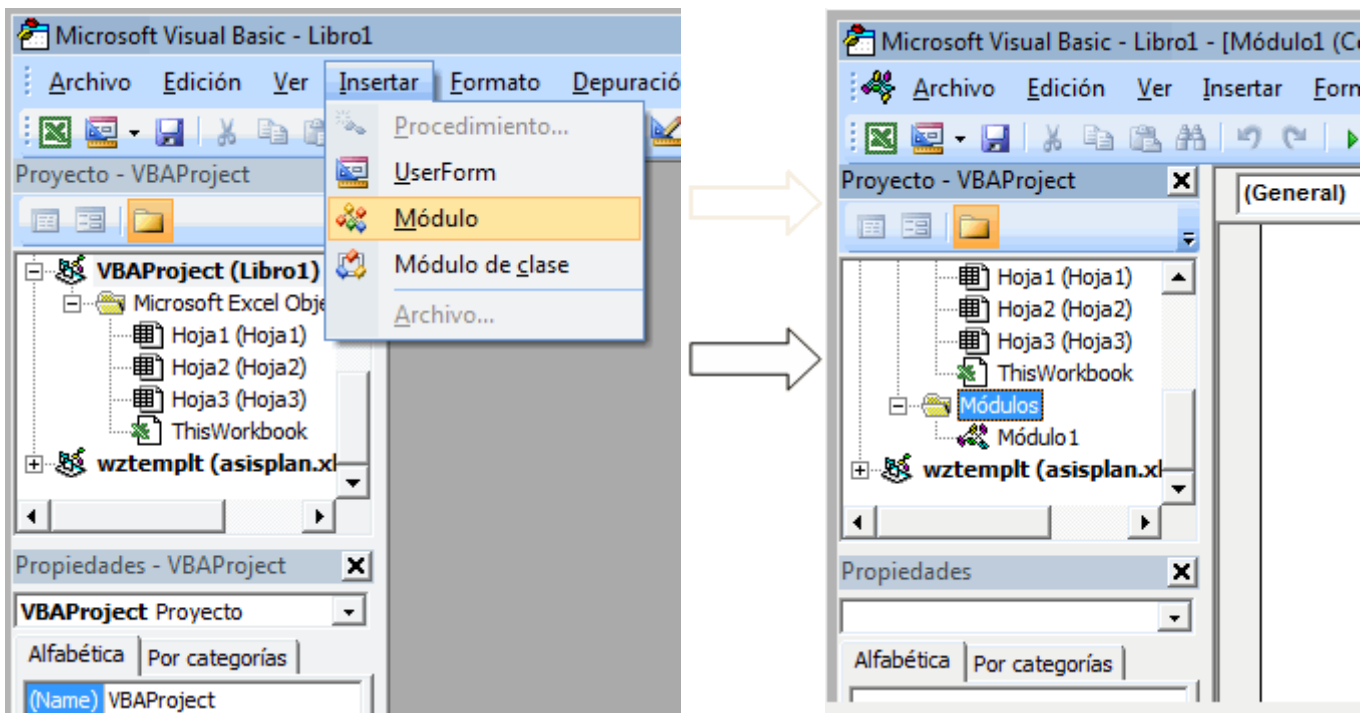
Microsoft Visual Basic - Libro1

Archivo Edición Ver Insertar Formato Depuració

Procedimiento...
UserForm
Módulo
Módulo de clase
Archivo...

Proyecto - VBAProject

VBAProject (Libro1)
Microsoft Excel Obje
Hoja1 (Hoja1)
Hoja2 (Hoja2)
Hoja3 (Hoja3)
ThisWorkbook
wztemplt (asisplan.xl

Propiedades - VBAProject
VBAProject Proyecto
Alfabética Por categorías
(Name) VBAProject

Microsoft Visual Basic - Libro1 - [Módulo1 (C

Archivo Edición Ver Insertar Form

Proyecto - VBAProject
(General)
Hoja1 (Hoja1)
Hoja2 (Hoja2)
Hoja3 (Hoja3)
ThisWorkbook
Módulos
Módulo1
wztemplt (asisplan.xl

Propiedades
Alfabética Por categorías